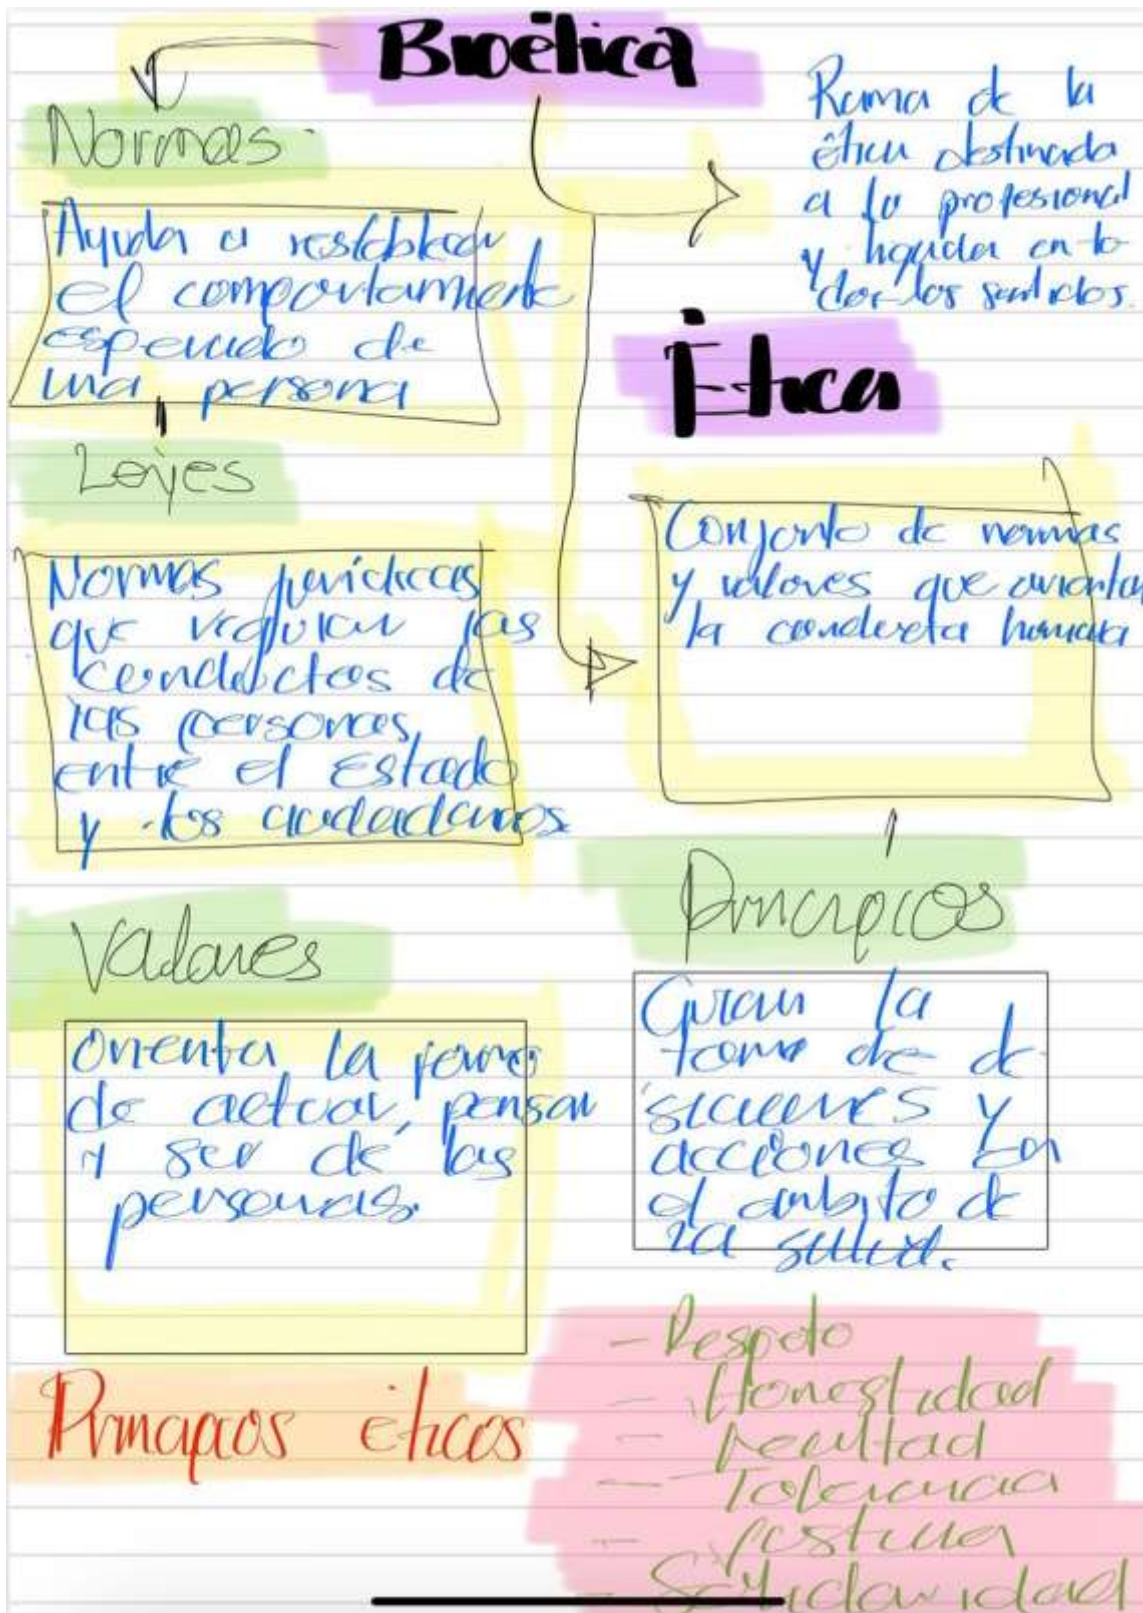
Bioética

Rama de la ética destinada a lo profesional y hoyadar en todos los sentidos.

Normas

Ayuda a restablecer el comportamiento esperado de una persona

Leyes

Normas jurídicas que regulan las conductas de las personas entre el Estado y los ciudadanos

Ética

Conjunto de normas y valores que orientan la conducta humana

Valores

Orienta la forma de actuar, pensar y ser de las personas.

Principios

Guían la toma de decisiones y acciones en el ámbito de la salud.

Principios éticos

- Respeto
- Honestidad
- Lealtad
- Tolerancia
- Postura
- Solidaridad